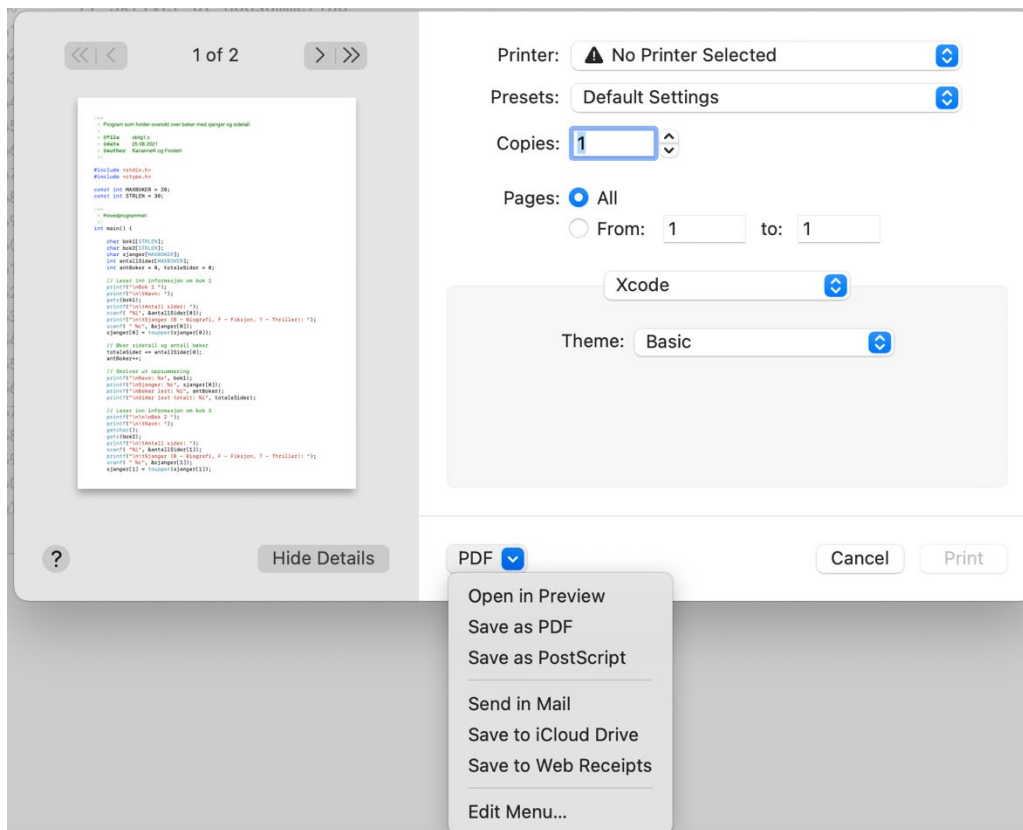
1 of 2

/**
 * Program som holder oversikt over bøker med sjanger og sidetall
 *
 * @file oblig1.c
 * @date 25.08.2021
 * @author KarianneR og FredeH
 */

#include <stdio.h>
#include <ctype.h>

const int MAXBOKER = 20;
const int STRLEN = 30;

/**
 * Hovedprogrammet
 */
int main() {

char bok1[STRLEN];
char bok2[STRLEN];
char sjanger[MAXBOKER];
int antallSider[MAXBOKER];
int antBoker = 0, totaleSider = 0;

// Leser inn informasjon om bok 1
printf("\nBok 1 ");
printf("\n\tNavn: ");
gets(bok1);
printf("\n\tAntall sider: ");
scanf(" %i", &antallSider[0]);
printf("\n\tSjanger (B - Biografi, F - Fiksjon, T - Thriller): ");
scanf(" %c", &sjanger[0]);
sjanger[0] = toupper(sjanger[0]);

// Øker sidetall og antall bøker
totaleSider += antallSider[0];
antBoker++;

// Skriver ut oppsummering
printf("\nNavn: %s", bok1);
printf("\nSjanger: %c", sjanger[0]);
printf("\nBøker lest: %i", antBoker);
printf("\nSider lest totalt: %i", totaleSider);

// Leser inn informasjon om bok 2
printf("\n\nBok 2 ");
printf("\n\tNavn: ");
getchar();
gets(bok2);
printf("\n\tAntall sider: ");
scanf(" %i", &antallSider[1]);
printf("\n\tSjanger (B - Biografi, F - Fiksjon, T - Thriller): ");
scanf(" %c", &sjanger[1]);
sjanger[1] = toupper(sjanger[1]);

?
Hide Details

Printer: No Printer Selected
Presets: Default Settings
Copies: 1
Pages: All
From: 1 to: 1
Xcode
Theme: Basic

PDF
Cancel
Print

Open in Preview
Save as PDF
Save as PostScript
Send in Mail
Save to iCloud Drive
Save to Web Receipts
Edit Menu...